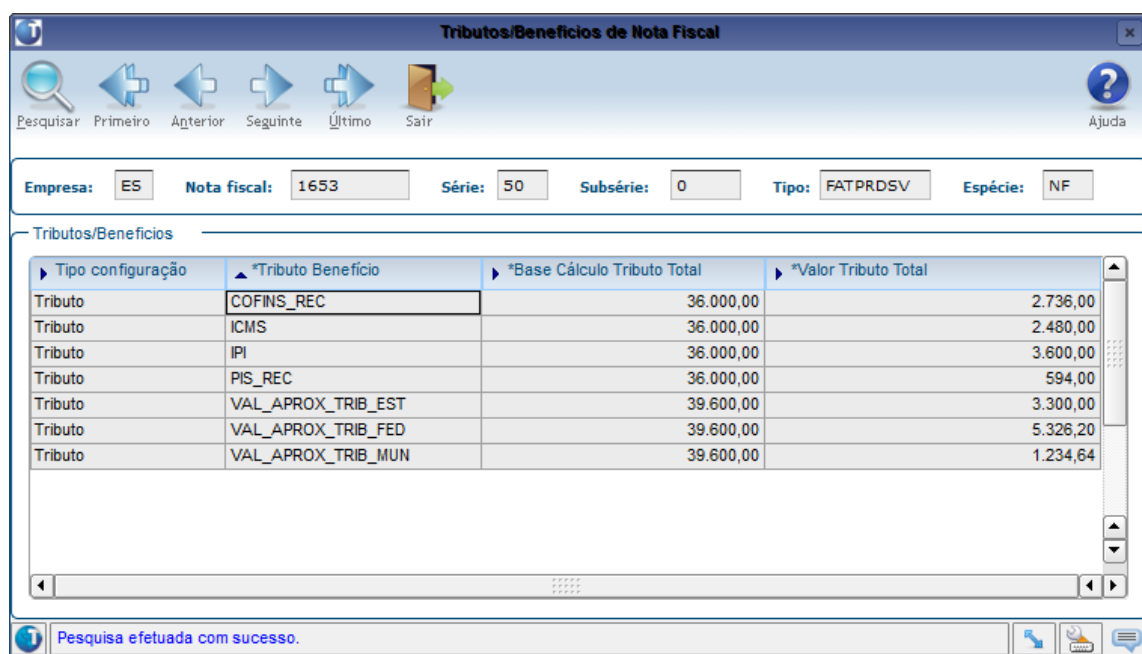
Tributos/Benefícios de Nota Fiscal

Pesquisar Primeiro Anterior Seguinte Último Sair

Ajuda

Empresa: ES Nota fiscal: 1653 Série: 50 Subsérie: 0 Tipo: FATPRDSV Espécie: NF

Tributos/Benefícios

| Tipo configuração | *Tributo Benefício | *Base Cálculo Tributo Total | *Valor Tributo Total |
|---|---|---|---|
| Tributo | COFINS_REC | 36.000,00 | 2.736,00 |
| Tributo | ICMS | 36.000,00 | 2.480,00 |
| Tributo | IPI | 36.000,00 | 3.600,00 |
| Tributo | PIS_REC | 36.000,00 | 594,00 |
| Tributo | VAL_APROX_TRIB_EST | 39.600,00 | 3.300,00 |
| Tributo | VAL_APROX_TRIB_FED | 39.600,00 | 5.326,20 |
| Tributo | VAL_APROX_TRIB_MUN | 39.600,00 | 1.234,64 |

Pesquisa efetuada com sucesso.